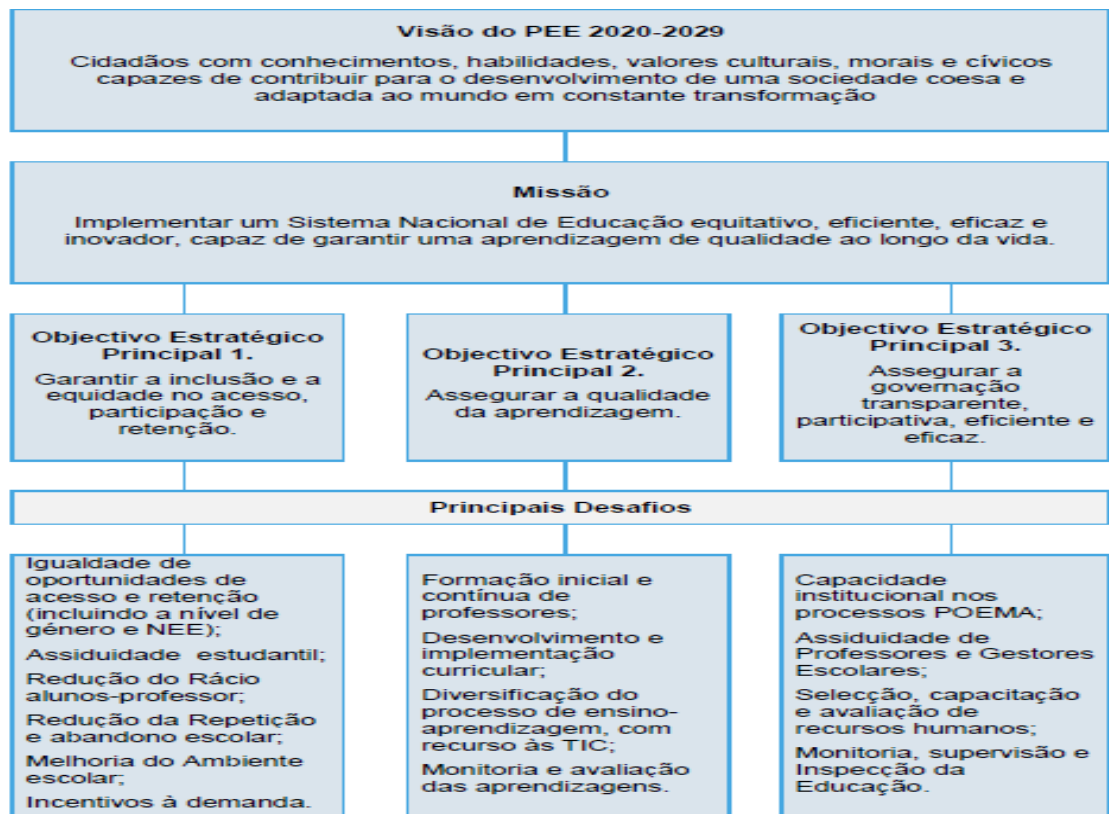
Visão do PEE 2020-2029

Cidadãos com conhecimentos, habilidades, valores culturais, morais e cívicos capazes de contribuir para o desenvolvimento de uma sociedade coesa e adaptada ao mundo em constante transformação

Missão

Implementar um Sistema Nacional de Educação equitativo, eficiente, eficaz e inovador, capaz de garantir uma aprendizagem de qualidade ao longo da vida.

Objectivo Estratégico Principal 1.

Garantir a inclusão e a equidade no acesso, participação e retenção.

Objectivo Estratégico Principal 2.

Assegurar a qualidade da aprendizagem.

Objectivo Estratégico Principal 3.

Assegurar a governação transparente, participativa, eficiente e eficaz.

Principais Desafios

Igualdade de oportunidades de acesso e retenção (incluindo a nível de género e NEE);

Assiduidade estudantil;

Redução do Rácio alunos-professor;

Redução da Repetição e abandono escolar;

Melhoria do Ambiente escolar;

Incentivos à demanda.

Formação inicial e contínua de professores;

Desenvolvimento e implementação curricular;

Diversificação do processo de ensino-aprendizagem, com recurso às TIC;

Monitoria e avaliação das aprendizagens.

Capacidade institucional nos processos POEMA;

Assiduidade de Professores e Gestores Escolares;

Selecção, capacitação e avaliação de recursos humanos;

Monitoria, supervisão e Inspecção da Educação.